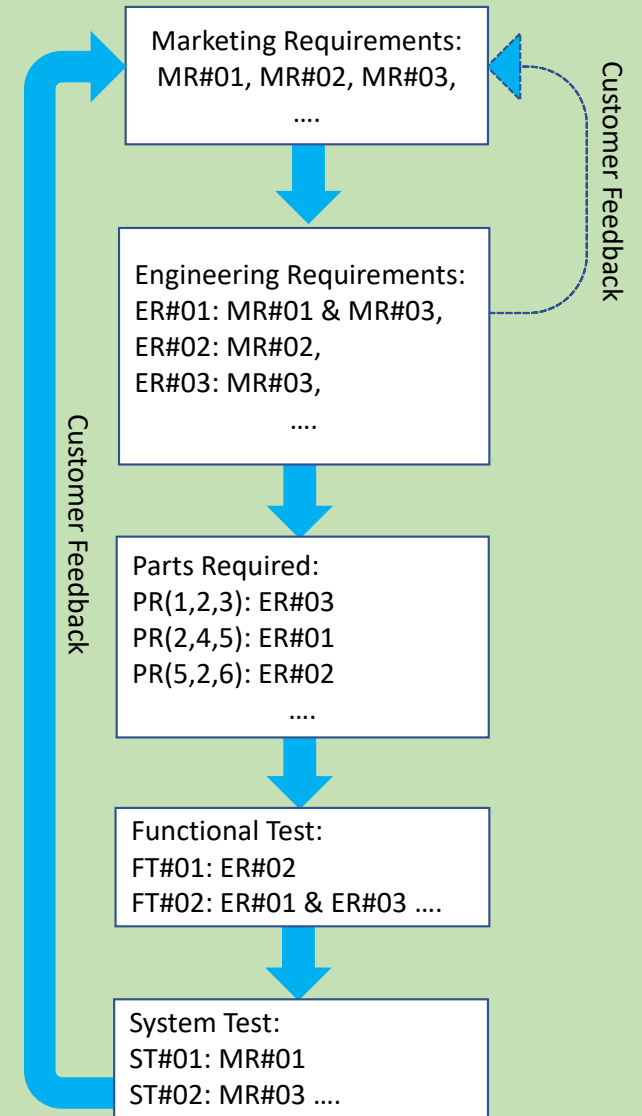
Marketing Requirements:
MR#01, MR#02, MR#03,
….

Customer Feedback

Engineering Requirements:
ER#01: MR#01 & MR#03,
ER#02: MR#02,
ER#03: MR#03,
….

Customer Feedback

Parts Required:
PR(1,2,3): ER#03
PR(2,4,5): ER#01
PR(5,2,6): ER#02
….

Functional Test:
FT#01: ER#02
FT#02: ER#01 & ER#03 ….

System Test:
ST#01: MR#01
ST#02: MR#03 ….